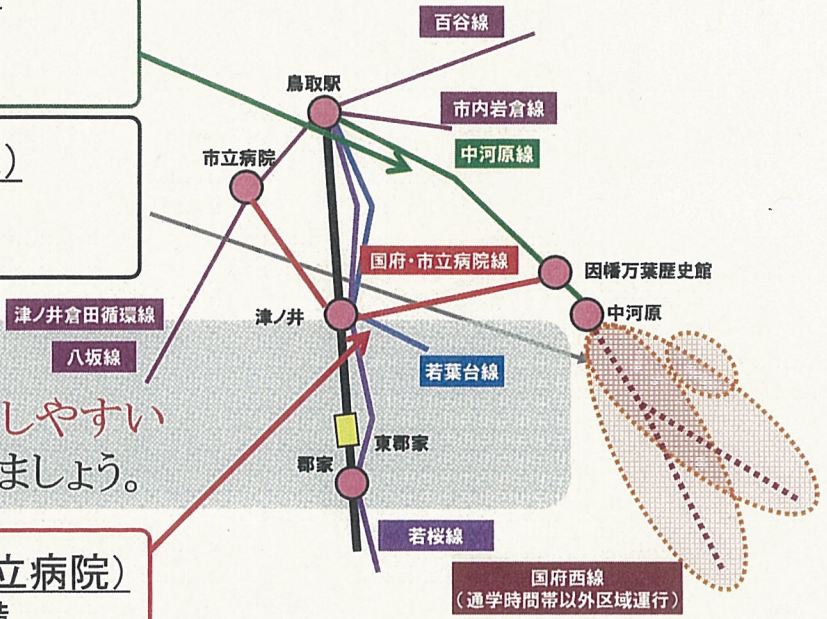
百谷線

鳥取駅

市内岩倉線

中河原線

市立病院

国府・市立病院線

因幡万葉歴史館

津ノ井倉田循環線

津ノ井

中河原

八坂線

若葉台線

しやすい

ましょう。

東郡家

郡家

若桜線

立病院）

国府西線
（通学時間帯以外区域運行）